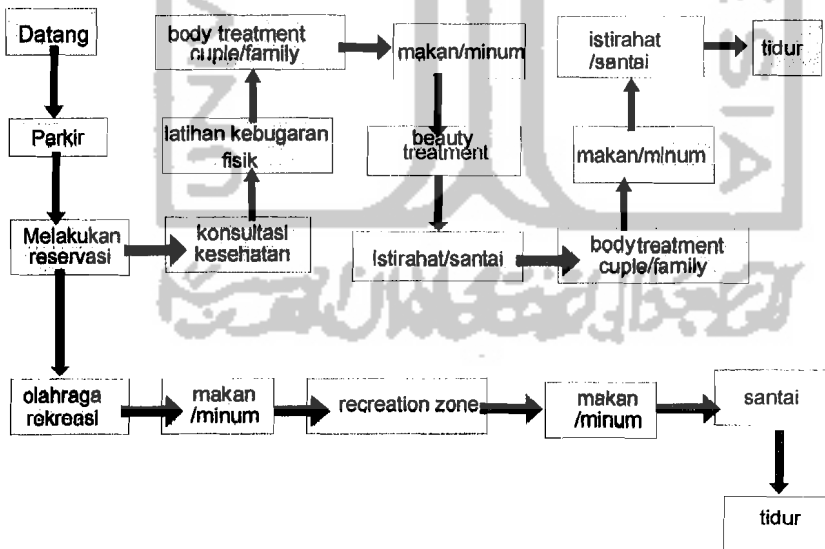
Datang

Parkir

Melakukan reservasi

konsultasi kesehatan

latihan kebugaran fisik

body treatment cuple/family

makan/minum

beauty treatment

Istirahat/santai

body treatment cuple/family

makan/minum

istirahat /santai

tidur

olahraga rekreasi

makan /minum

recreation zone

makan /minum

santai

tidur